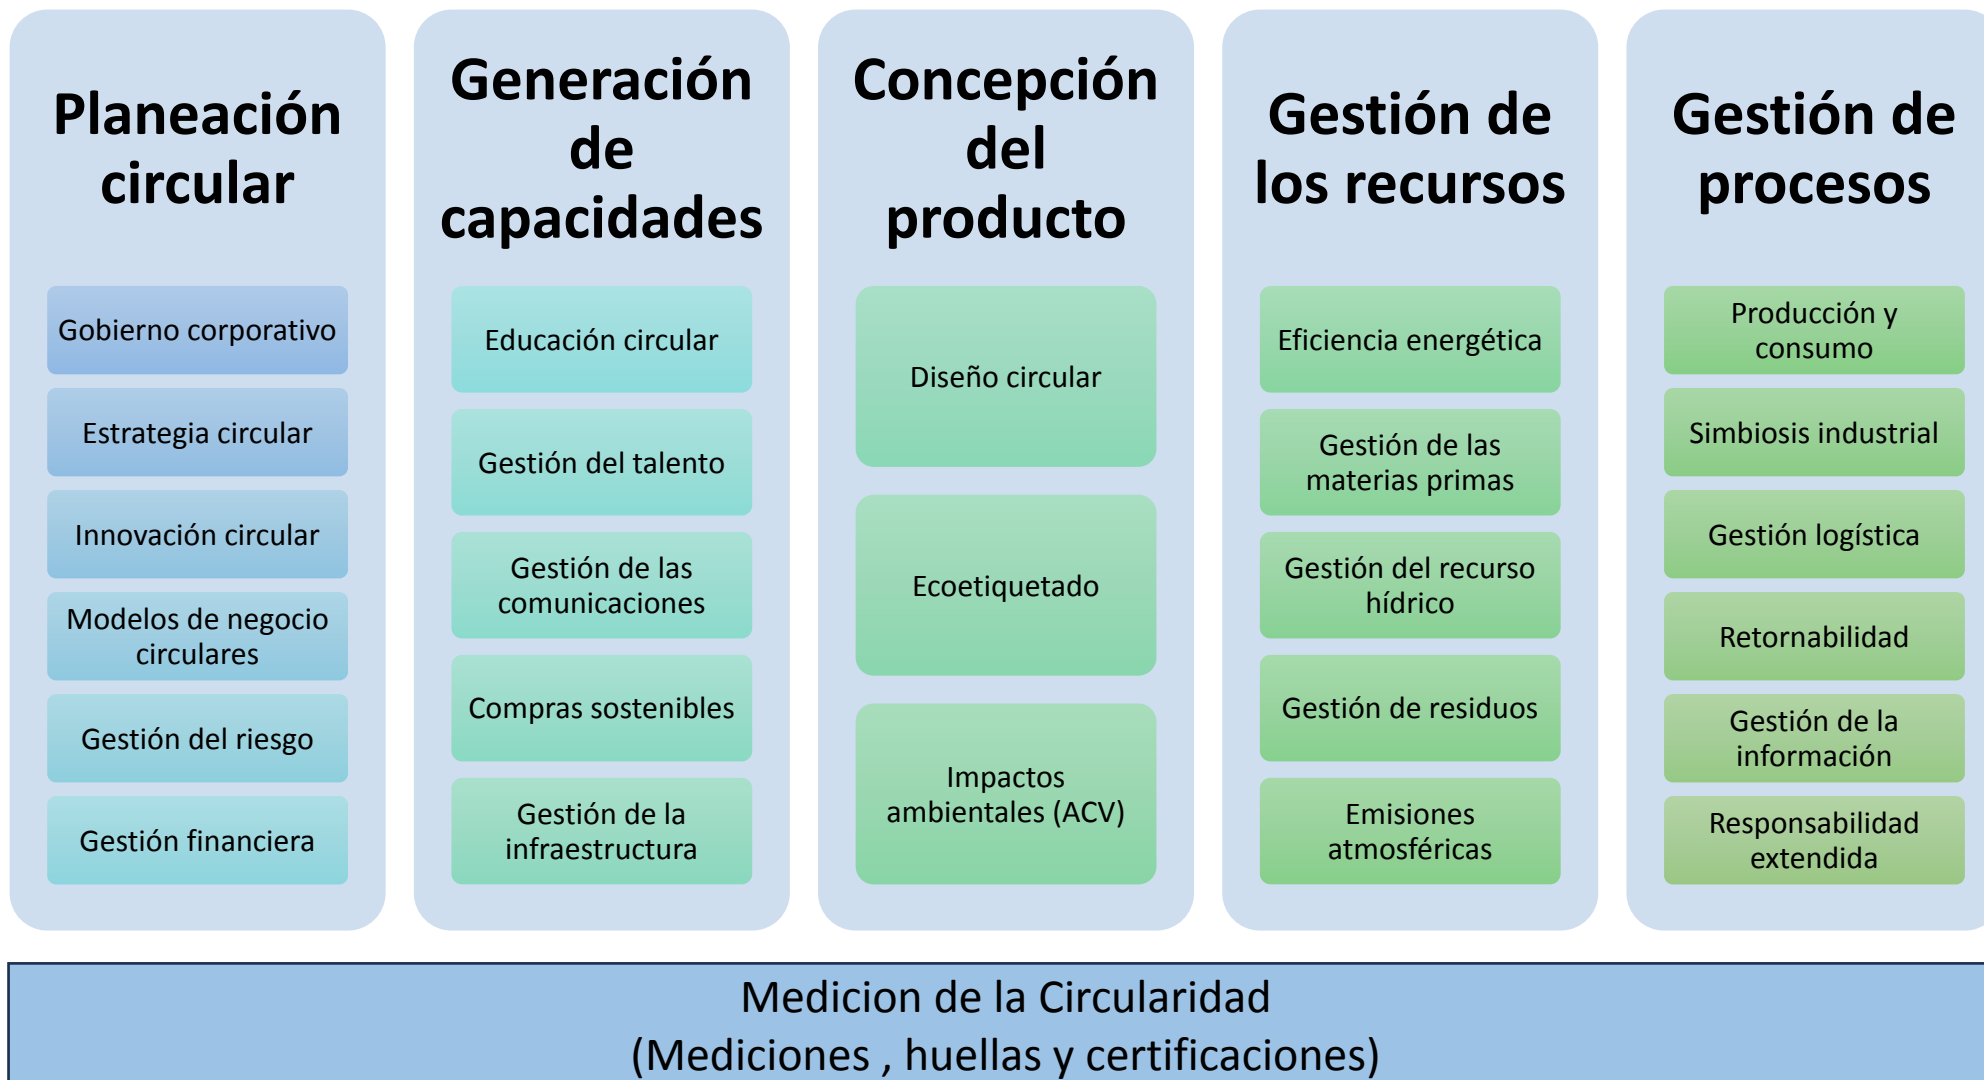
Planeación circular

Gobierno corporativo

Estrategia circular

Innovación circular

Modelos de negocio circulares

Gestión del riesgo

Gestión financiera

Generación de capacidades

Educación circular

Gestión del talento

Gestión de las comunicaciones

Compras sostenibles

Gestión de la infraestructura

Concepción del producto

Diseño circular

Ecoetiquetado

Impactos ambientales (ACV)

Gestión de los recursos

Eficiencia energética

Gestión de las materias primas

Gestión del recurso hídrico

Gestión de residuos

Emisiones atmosféricas

Gestión de procesos

Producción y consumo

Simbiosis industrial

Gestión logística

Retornabilidad

Gestión de la información

Responsabilidad extendida

Medicion de la Circularidad
(Mediciones , huellas y certificaciones)